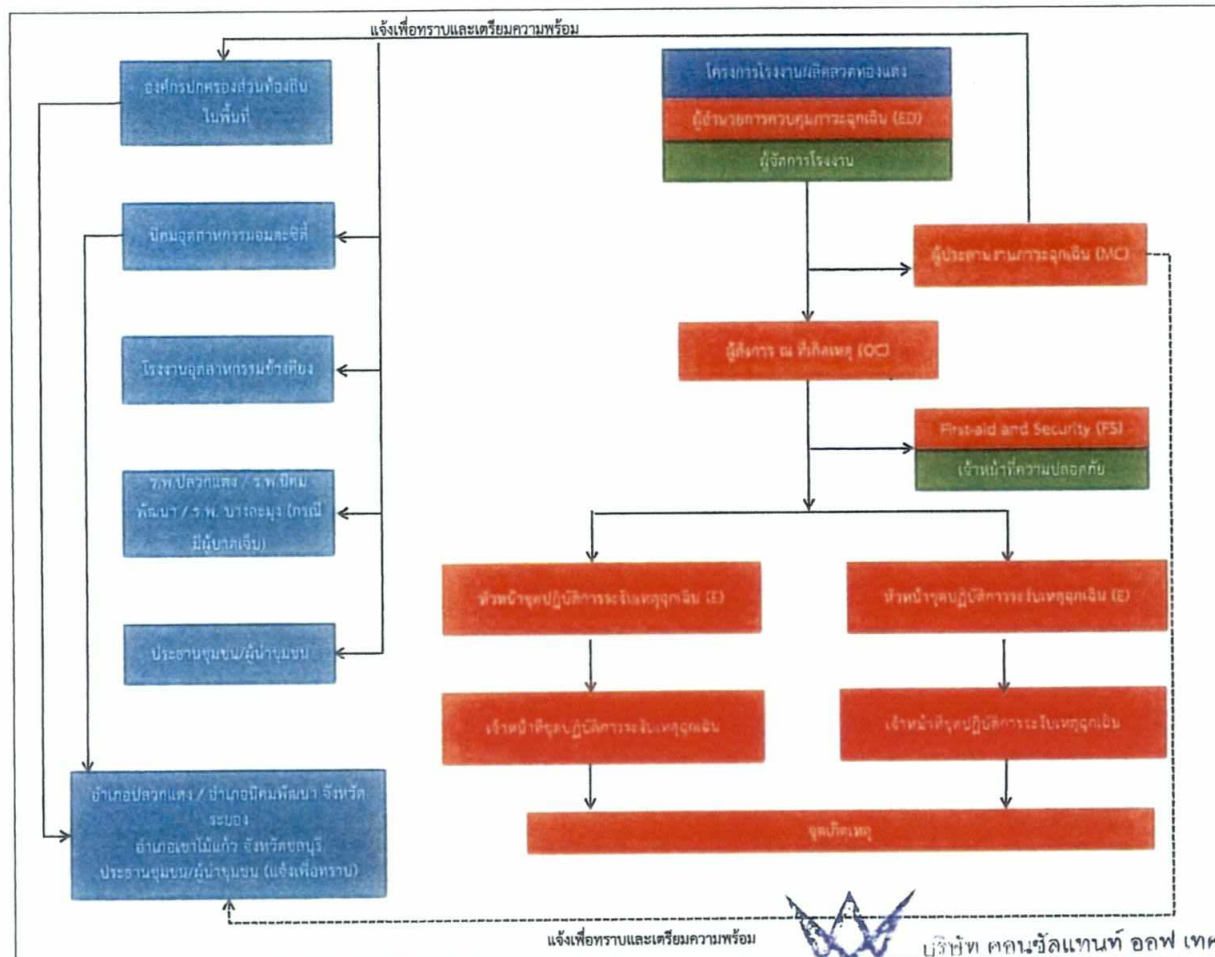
แจ้งเพื่อทราบและเตรียมความพร้อม

องค์กรปกครองส่วนท้องถิ่นในพื้นที่

นิคมอุตสาหกรรมอมตะซิตี้

โรงงานอุตสาหกรรมข้างเคียง

ร.พ.ปลวกแดง / ร.พ.นิคมพัฒนา / ร.พ. บารถะมุง (กรณีมีผู้บาดเจ็บ)

ประธานชุมชน/ผู้นำชุมชน

อำเภอปลวกแดง / อำเภอนิคมพัฒนา จังหวัดระยอง อำเภอเขาไม้แก้ว จังหวัดชลบุรี ประธานชุมชน/ผู้นำชุมชน (แจ้งเพื่อทราบ)

โครงการโรงงาน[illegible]

ผู้อำนวยการควบคุมภาวะฉุกเฉิน (ED)

ผู้จัดการโรงงาน

ผู้ประสานงานภาวะฉุกเฉิน (MC)

ผู้สั่งการ ณ ที่เกิดเหตุ (OC)

First-aid and Security (FS)

เจ้าหน้าที่ความปลอดภัย

หัวหน้าชุดปฏิบัติการระงับเหตุฉุกเฉิน (E)

หัวหน้าชุดปฏิบัติการระงับเหตุฉุกเฉิน (E)

เจ้าหน้าที่ชุดปฏิบัติการระงับเหตุฉุกเฉิน

เจ้าหน้าที่ชุดปฏิบัติการระงับเหตุฉุกเฉิน

จุดเกิดเหตุ

แจ้งเพื่อทราบและเตรียมความพร้อม

บริษัท คอนซัลแทนท์ ออฟ เทค